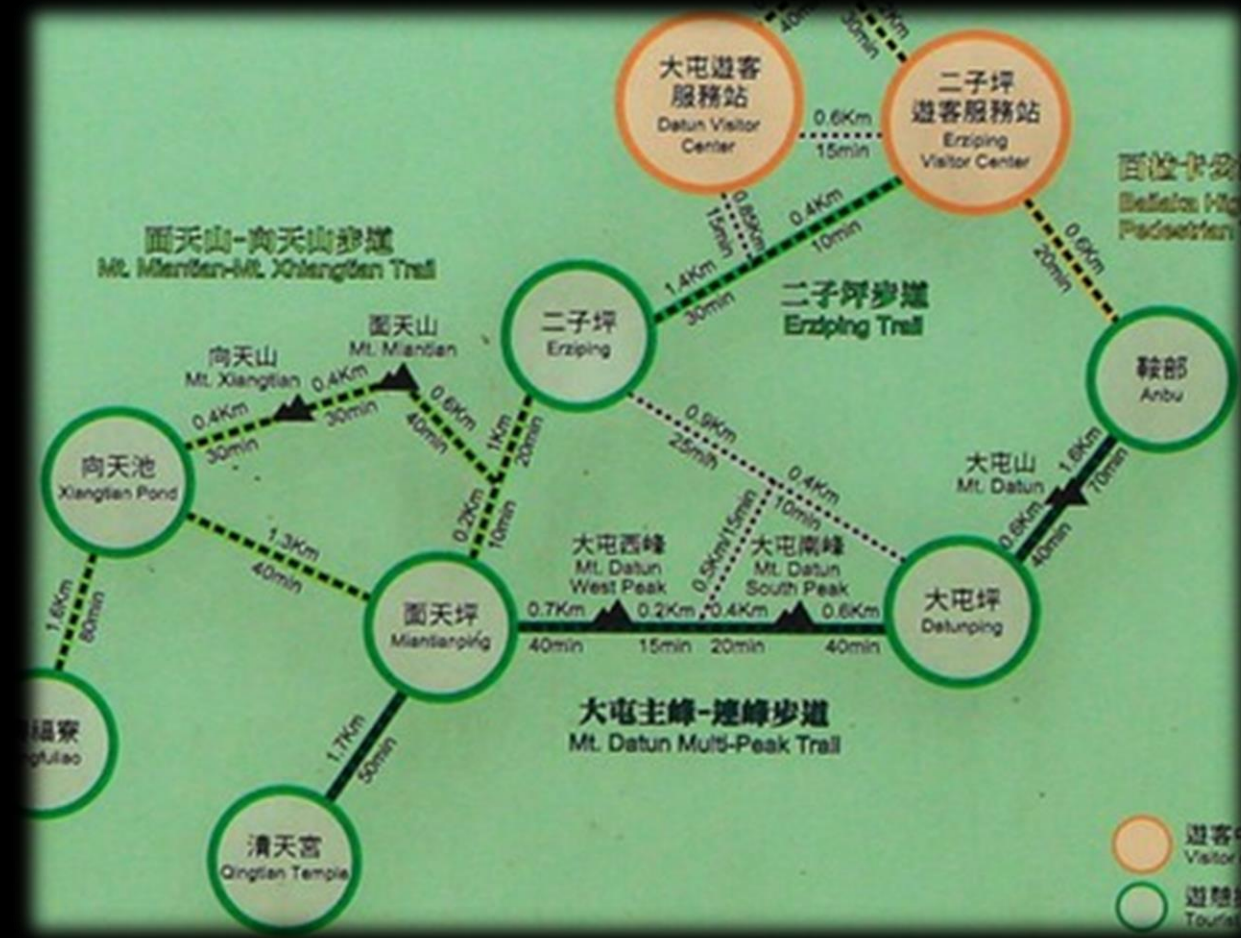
大屯遊客服務站
Datun Visitor Center

0.6Km
15min

二子坪遊客服務站
Erziping Visitor Center

百拉卡公路
Bailaka Hig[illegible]
Pedestrian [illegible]

面天山-向天山步道
Mt. Miantian-Mt. Xiangtian Trail

0.8Km
15min

0.4Km
10min

1.4Km
30min

二子坪步道
Erziping Trail

0.6Km
20min

二子坪
Erziping

面天山
Mt. Miantian

向天山
Mt. Xiangtian

0.4Km
30min

0.4Km
30min

0.6Km
40min

1Km
20min

0.9Km
25min

鞍部
Anbu

向天池
Xiangtian Pond

大屯山
Mt. Datun

1.6Km
70min

0.4Km
10min

0.2Km
10min

0.5Km/15min

1.3Km
40min

大屯西峰
Mt. Datun
West Peak

大屯南峰
Mt. Datun
South Peak

0.6Km
40min

1.6Km
80min

面天坪
Miantianping

0.7Km
40min

0.2Km
15min

0.4Km
20min

0.6Km
40min

大屯坪
Datunping

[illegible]福寮
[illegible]gfuliao

大屯主峰-連峰步道
Mt. Datun Multi-Peak Trail

1.7Km
50min

清天宮
Qingtian Temple

遊客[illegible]
Visitor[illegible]

遊憩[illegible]
Touris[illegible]